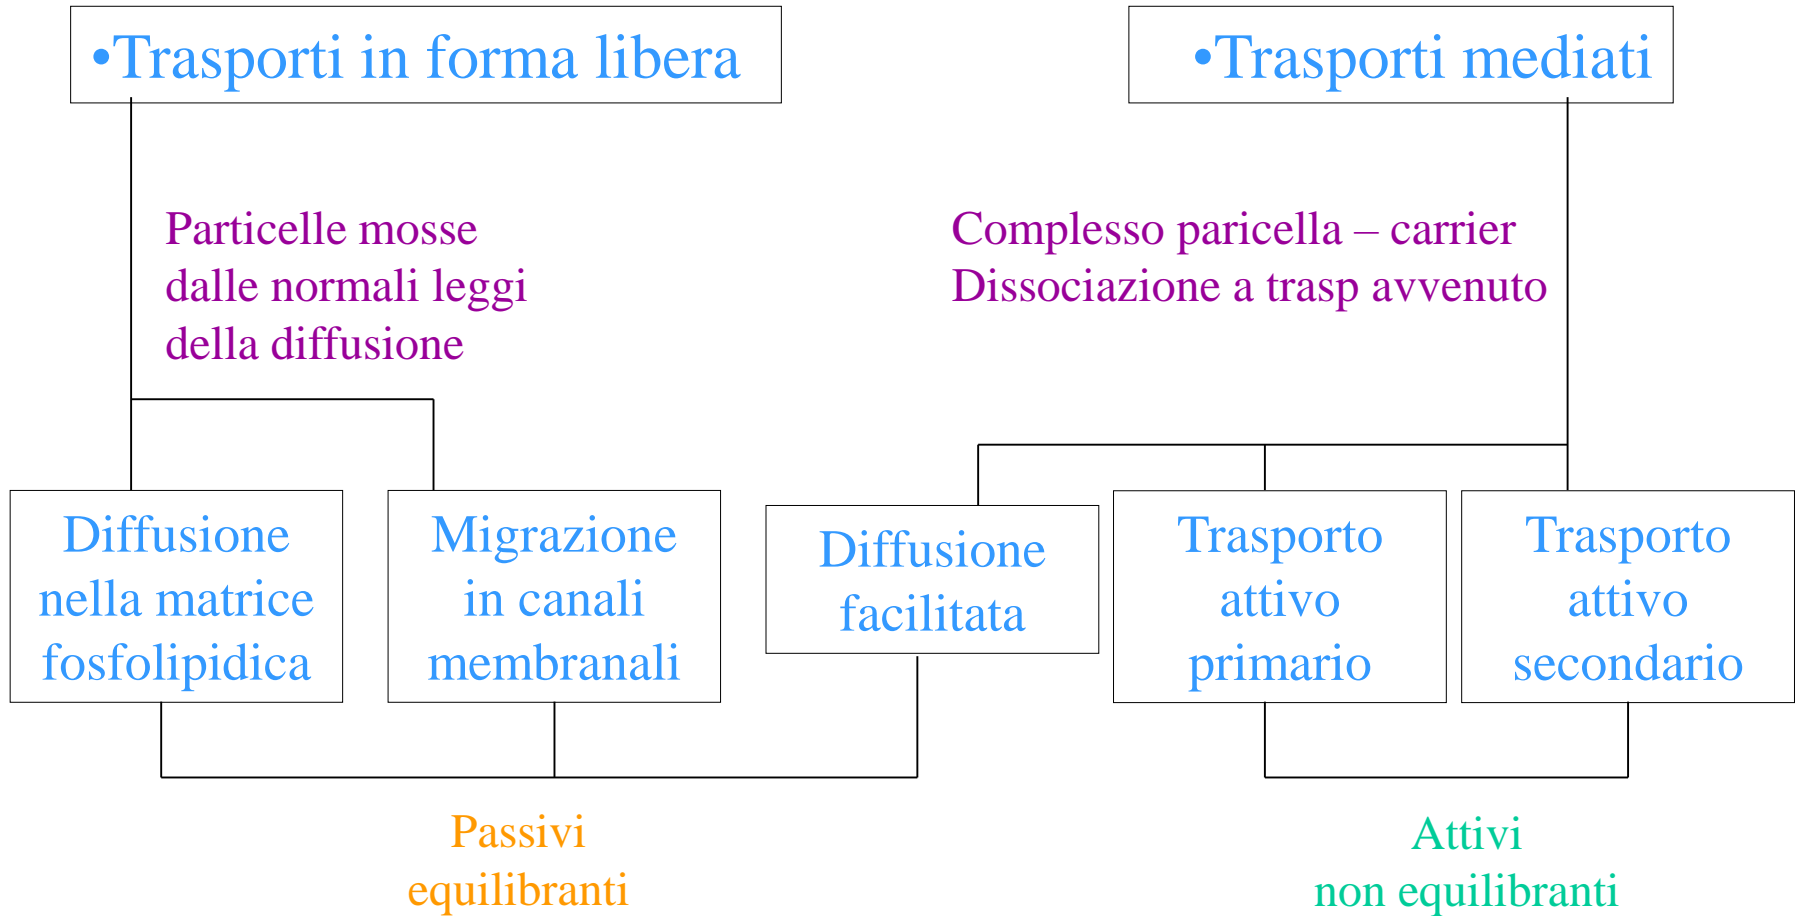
•Trasporti in forma libera

•Trasporti mediati

Particelle mosse dalle normali leggi della diffusione

Complesso paricella – carrier
Dissociazione a trasp avvenuto

Diffusione nella matrice fosfolipidica

Migrazione in canali membranali

Diffusione facilitata

Trasporto attivo primario

Trasporto attivo secondario

Passivi
equilibranti

Attivi
non equilibranti